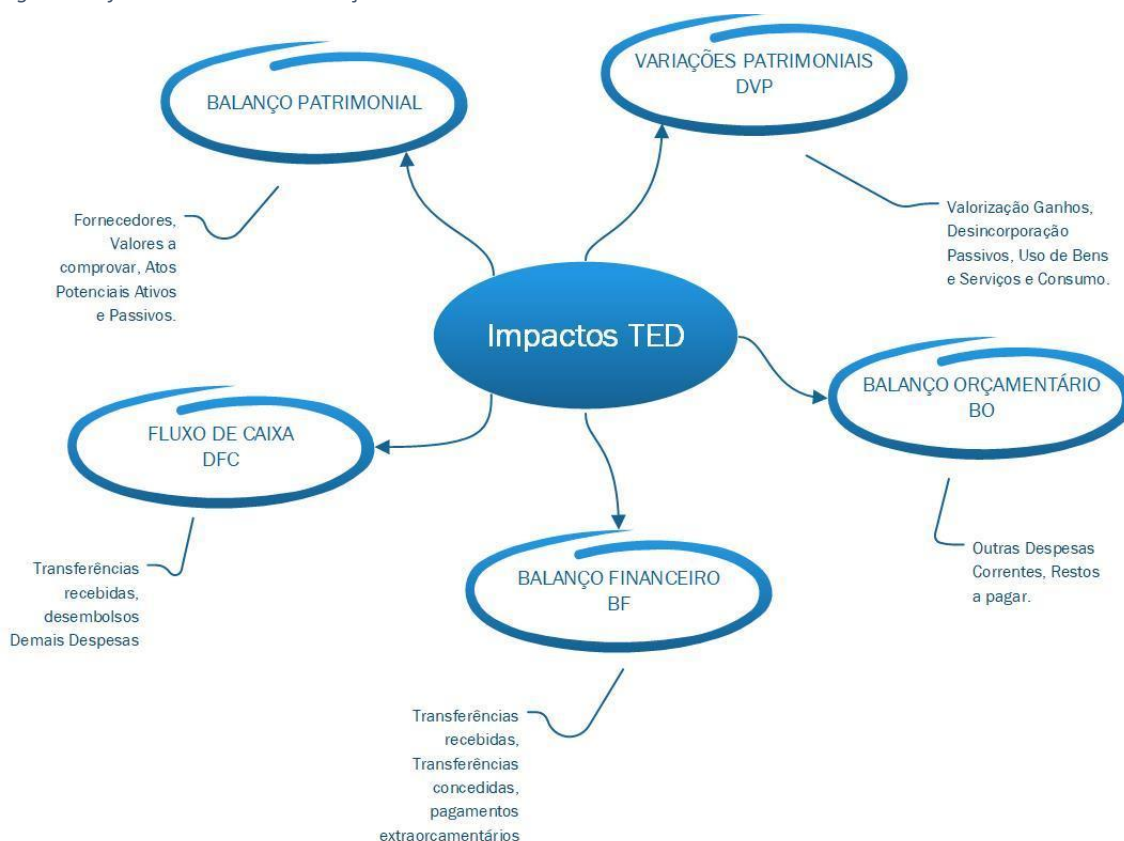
BALANÇO PATRIMONIAL

VARIAÇÕES PATRIMONIAIS
DVP

Fornecedores, Valores a comprovar, Atos Potenciais Ativos e Passivos.

Valorização Ganhos, Desincorporação Passivos, Uso de Bens e Serviços e Consumo.

Impactos TED

BALANÇO ORÇAMENTÁRIO
BO

FLUXO DE CAIXA
DFC

BALANÇO FINANCEIRO
BF

Transferências recebidas, desembolsos Demais Despesas

Outras Despesas Correntes, Restos a pagar.

Transferências recebidas, Transferências concedidas, pagamentos extraorçamentários